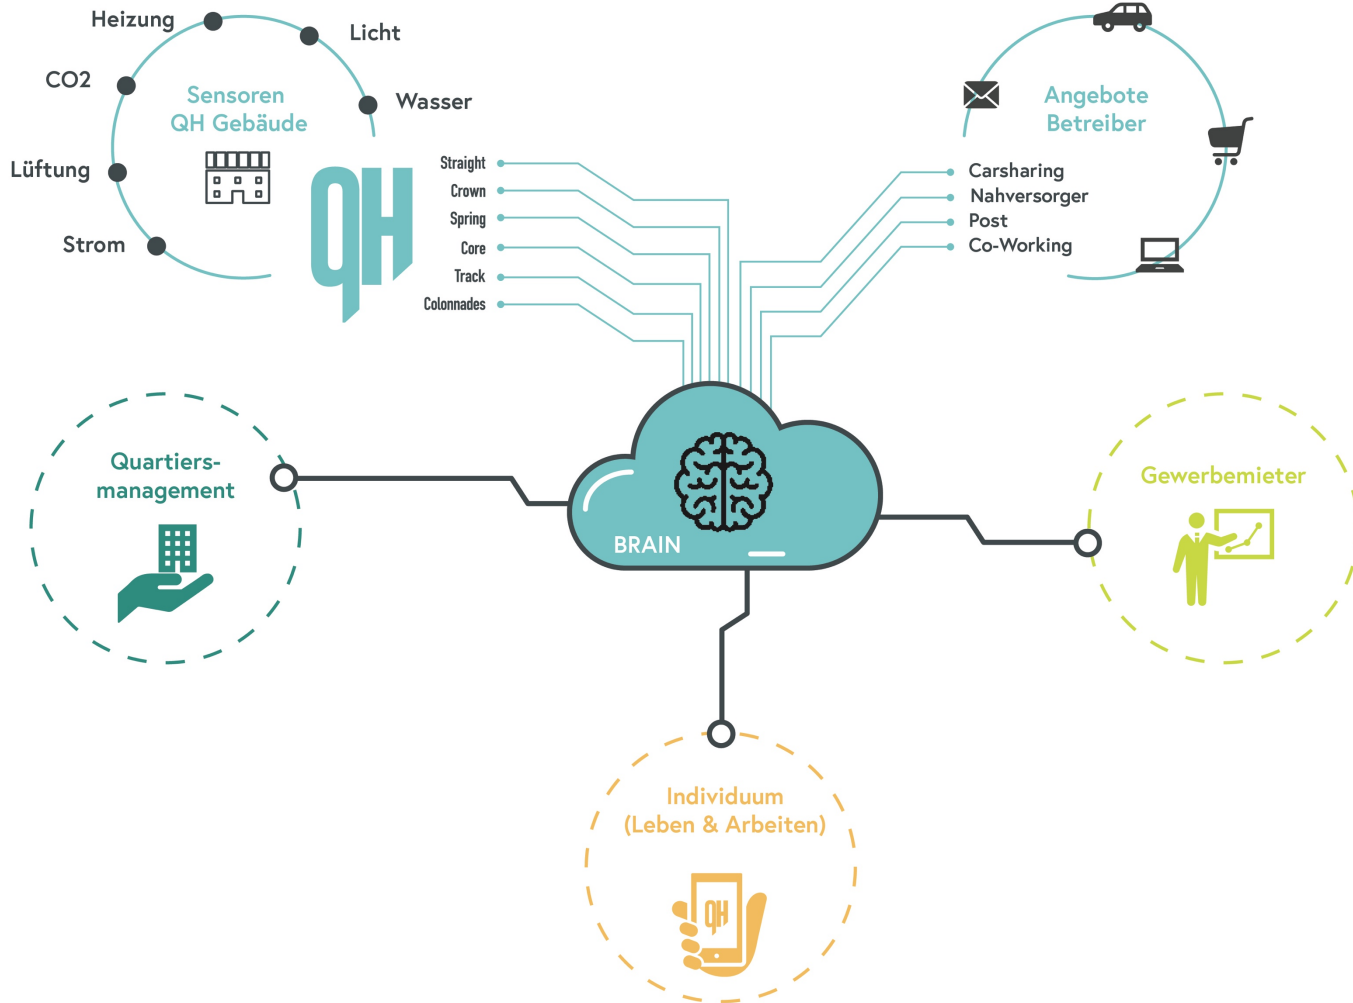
Heizung
Licht
CO2
Sensoren
QH Gebäude
Wasser
Lüftung
Strom
QH

Straight
Crown
Spring
Core
Track
Colonnades

Angebote
Betreiber
Carsharing
Nahversorger
Post
Co-Working

Quartiers-
management

BRAIN

Gewerbemieter

Individuum
(Leben & Arbeiten)
QH